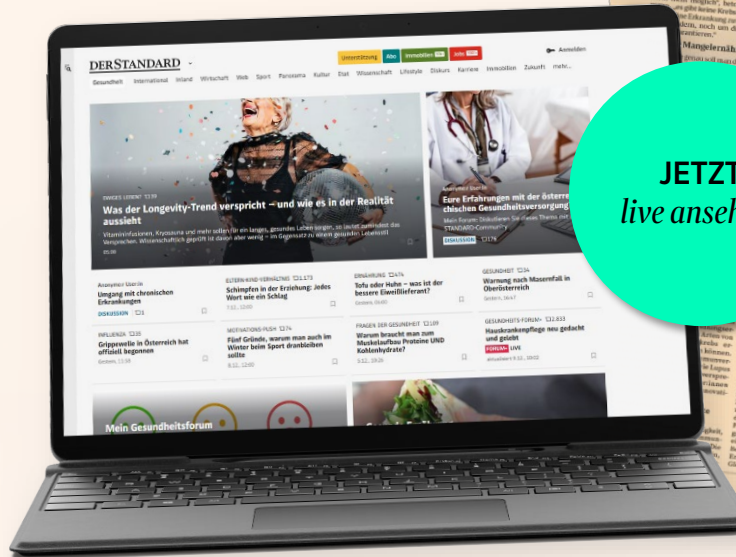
DERSTANDARD

Unterstützung Abo Immobilien Jobs Anmelden

Gesundheit International Inland Wirtschaft Web Sport Panorama Kultur Etat Wissenschaft Lifestyle Diskurs Karriere Immobilien Zukunft mehr...

Was der Longevity-Trend verspricht – und wie es in der Realität aussieht

Vitamininfusionen, Kryosauna und mehr sollen zu einem langen, gesunden Leben verhelfen. Wissenschaftlich geprüft ist davon aber wenig – im Gegensatz zu einem gesunden Lebensstil

Eure Erfahrungen mit der österreichischen Gesundheitsversorgung

DISKUSSION

Umgang mit chronischen Erkrankungen

DISKUSSION

Schimpfen in der Erziehung: Jedes Wort wie ein Schlag

Tofu oder Huhn – was ist der bessere Eiweißlieferant?

Warnung nach Masernfall in Oberösterreich

INFLUENZA

Grippewelle in Österreich hat offiziell begonnen

MOTIVATIONS-PUSH

Fünf Gründe, warum man auch im Winter beim Sport dranbleiben sollte

FRAGEN DER GESUNDHEIT

Warum braucht man zum Muskelaufbau Proteine UND Kohlenhydrate?

GESUNDHEITS-FORUM

Hauskrankenpflege neu gedacht und gelebt

FORUM LIVE

Mein Gesundheitsforum

JETZT
live anseh